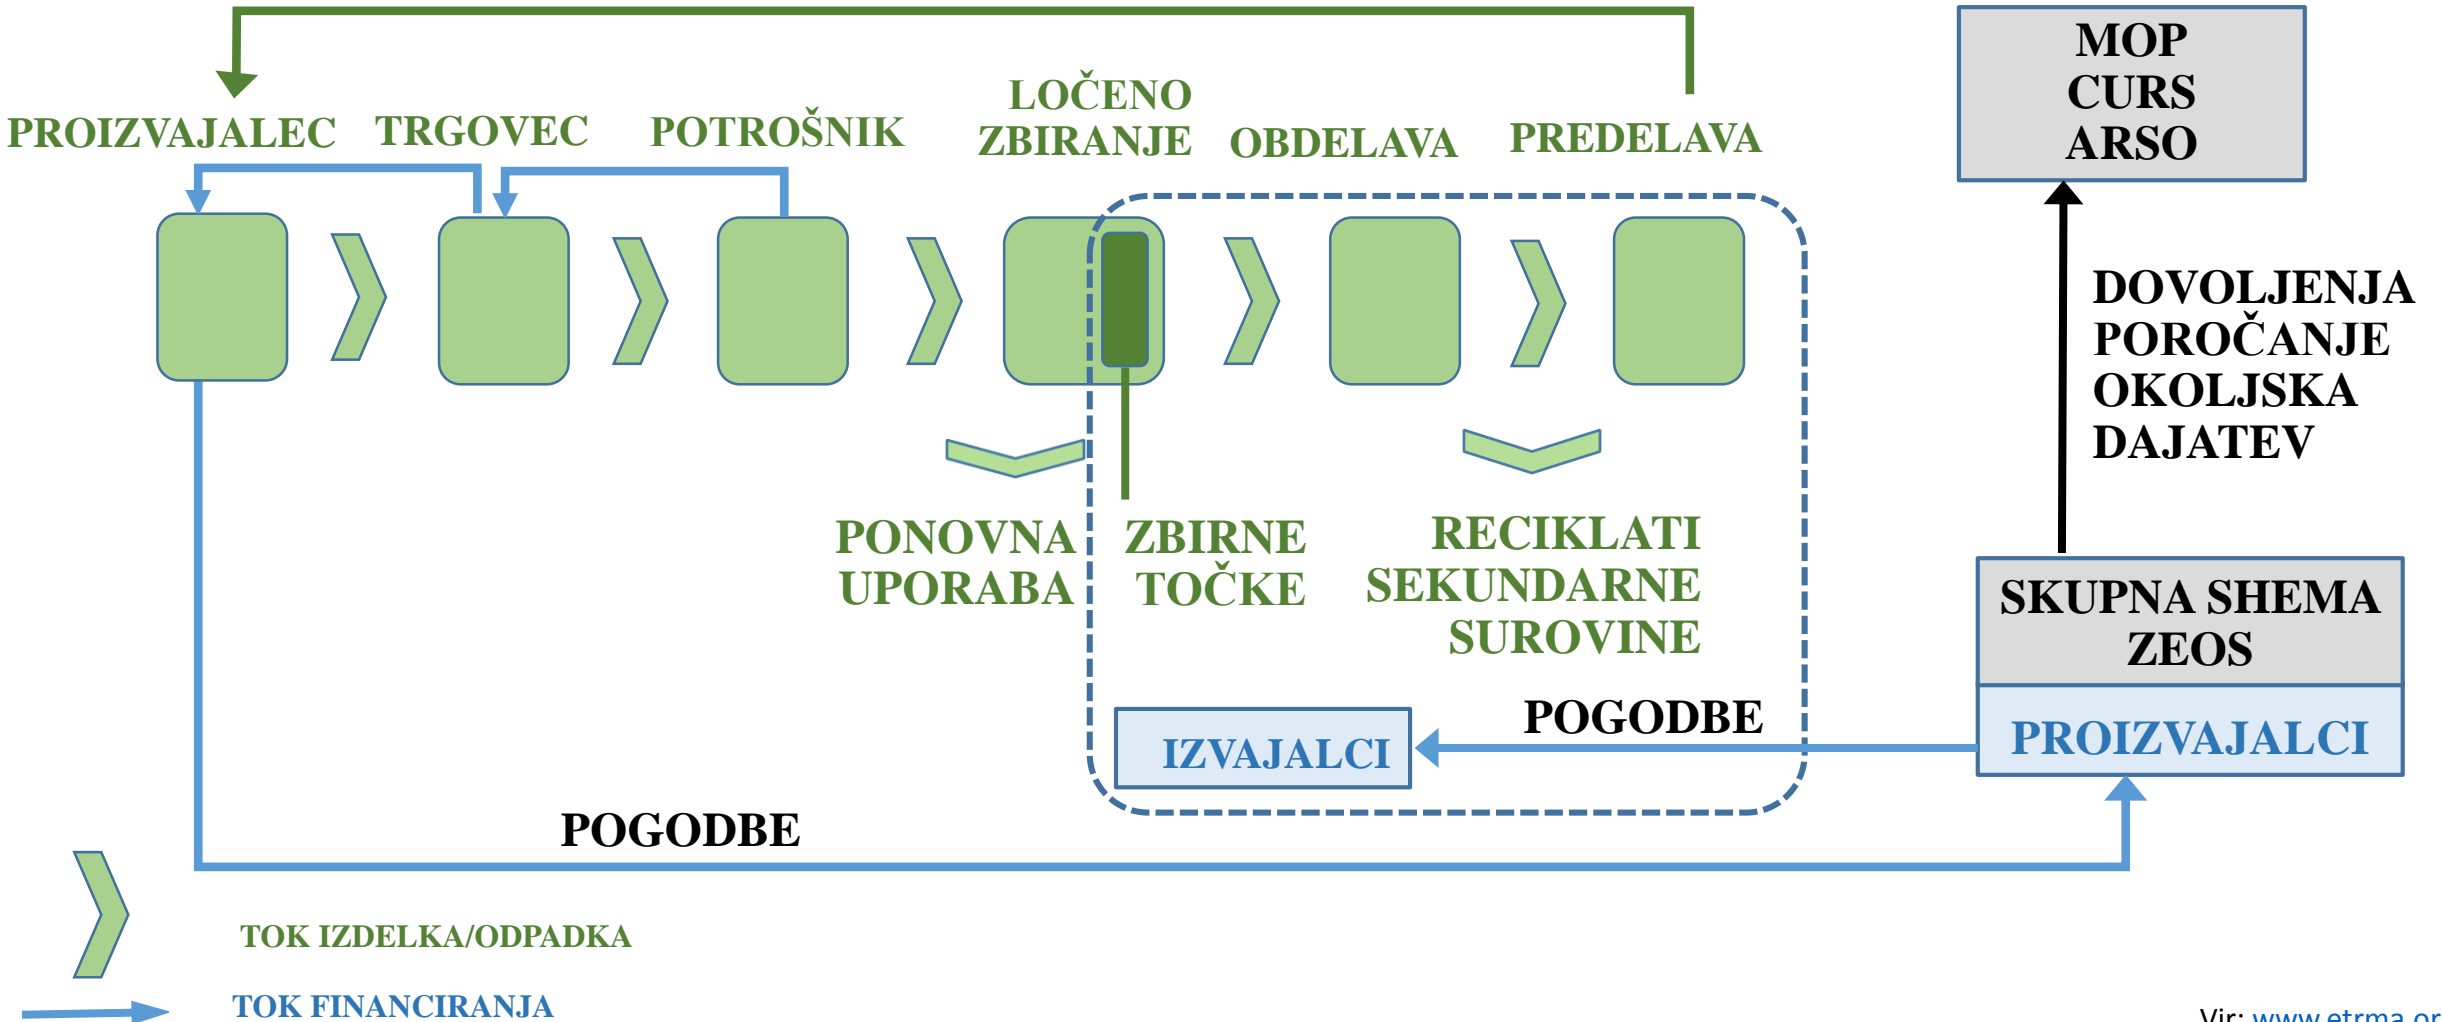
PROIZVAJALEC TRGOVEC POTROŠNIK LOČENO ZBIRANJE OBDELAVA PREDELAVA

MOP
CURS
ARSO

DOVOLJENJA
POROČANJE
OKOLJSKA
DAJATEV

PONOVNA UPORABA

ZBIRNE TOČKE

RECIKLATI SEKUNDARNE SUROVINE

SKUPNA SHEMA ZEOS

PROIZVAJALCI

POGODBE

IZVAJALCI

POGODBE

TOK IZDELKA/ODPADKA

TOK FINANCIRANJA

Vir: www.etrma.or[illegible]